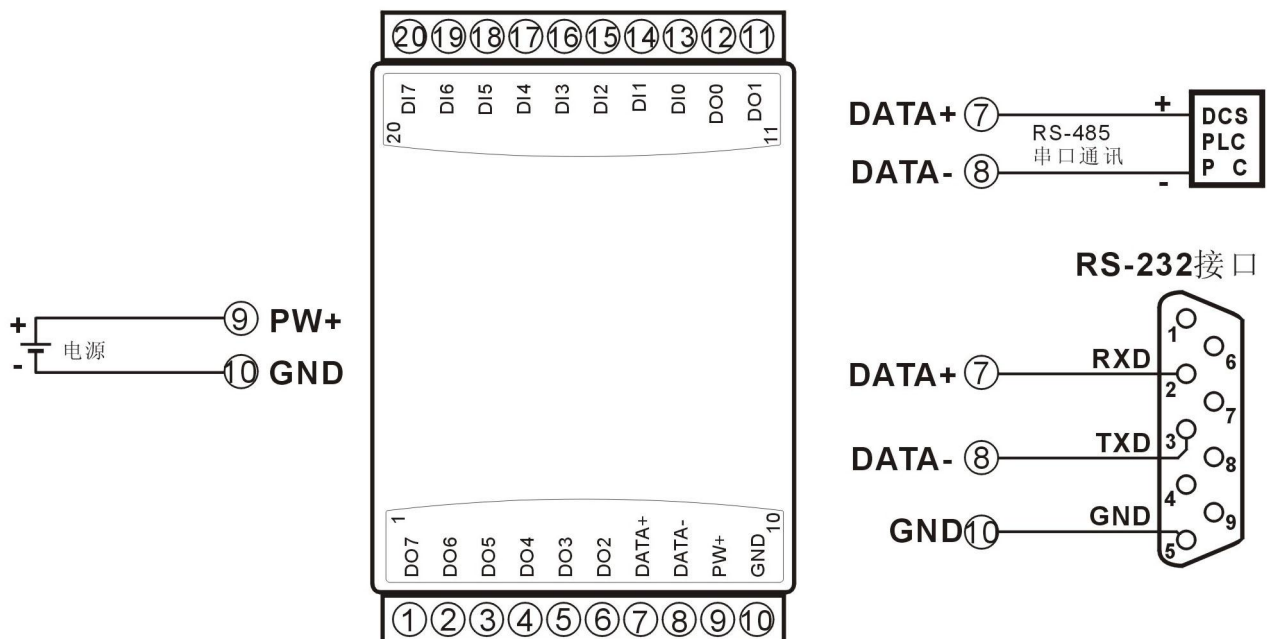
⑳⑲⑱⑰⑯⑮⑭⑬⑫⑪

DI7 DI6 DI5 DI4 DI3 DI2 DI1 DI0 DO0 DO1
20 11

DATA+ ⑦
+
DCS
PLC
P C
RS-485
串口通讯
DATA- ⑧
-

RS-232接口

+
-
电源
⑨ PW+
⑩ GND

DATA+ ⑦
RXD
DATA- ⑧
TXD
GND⑩
GND
1 2 3 4 5 6 7 8 9

1 10
DO7 DO6 DO5 DO4 DO3 DO2 DATA+ DATA- PW+ GND

①②③④⑤⑥⑦⑧⑨⑩